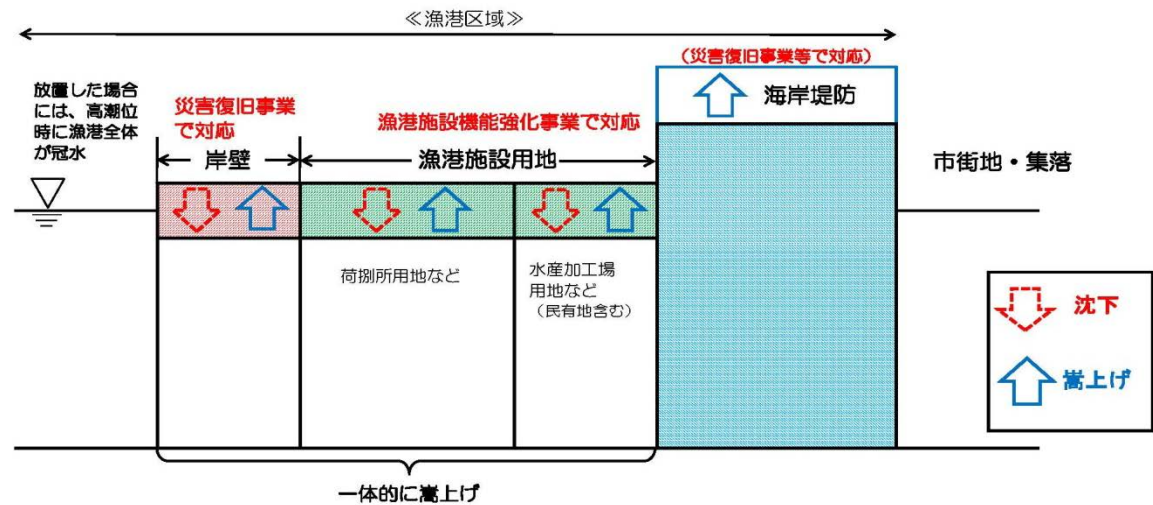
≪漁港区域≫

（災害復旧事業等で対応）

海岸堤防

放置した場合には、高潮位時に漁港全体が冠水

災害復旧事業で対応

漁港施設機能強化事業で対応

岸壁

漁港施設用地

市街地・集落

荷捌所用地など

水産加工場用地など（民有地含む）

沈下

嵩上げ

一体的に嵩上げ